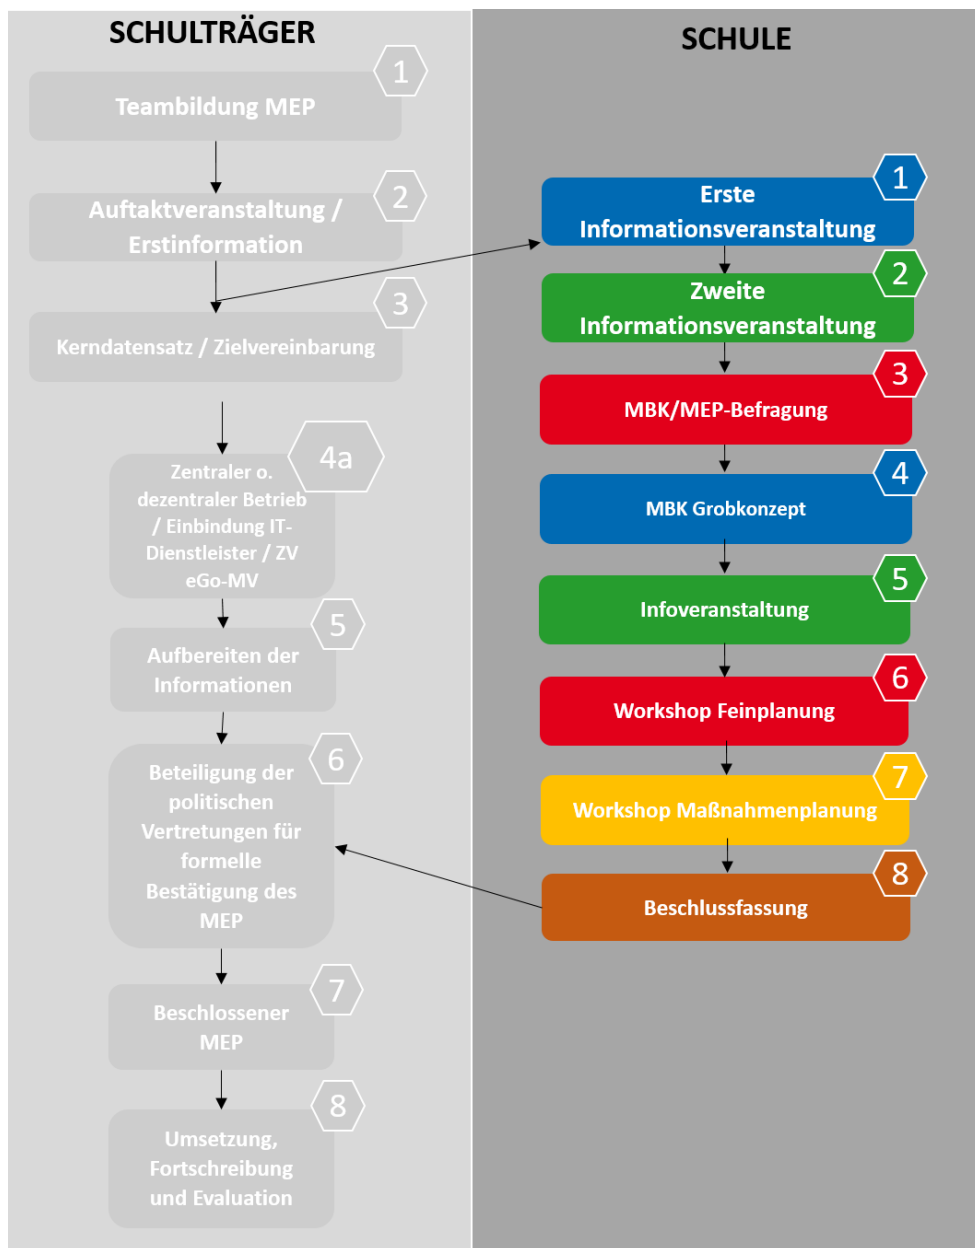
SCHULTRÄGER

1
Teambildung MEP

2
Auftaktveranstaltung / Erstinformation

3
Kerndatensatz / Zielvereinbarung

4a
Zentraler o. dezentraler Betrieb / Einbindung IT-Dienstleister / ZV eGo-MV

5
Aufbereiten der Informationen

6
Beteiligung der politischen Vertretungen für formelle Bestätigung des MEP

7
Beschlossener MEP

8
Umsetzung, Fortschreibung und Evaluation

SCHULE

1
Erste Informationsveranstaltung

2
Zweite Informationsveranstaltung

3
MBK/MEP-Befragung

4
MBK Grobkonzept

5
Infoveranstaltung

6
Workshop Feinplanung

7
Workshop Maßnahmenplanung

8
Beschlussfassung